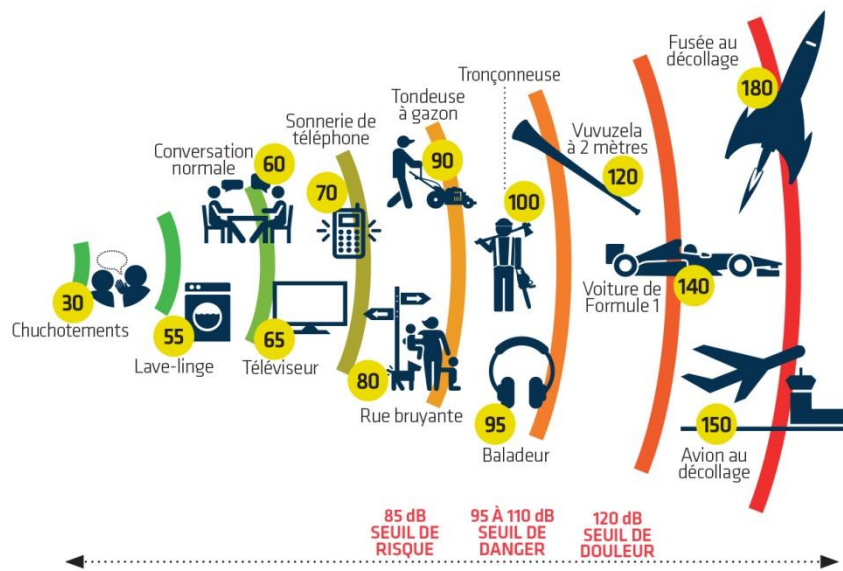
Fusée au décollage
180

Tronçonneuse

Tondeuse à gazon
90

Sonnerie de téléphone
70

Conversation normale
60

Vuvuzela à 2 mètres
120

100

30
Chuchotements

55
Lave-linge

65
Téléviseur

80
Rue bruyante

95
Baladeur

Voiture de Formule 1
140

150
Avion au décollage

85 dB
SEUIL DE RISQUE

95 À 110 dB
SEUIL DE DANGER

120 dB
SEUIL DE DOULEUR